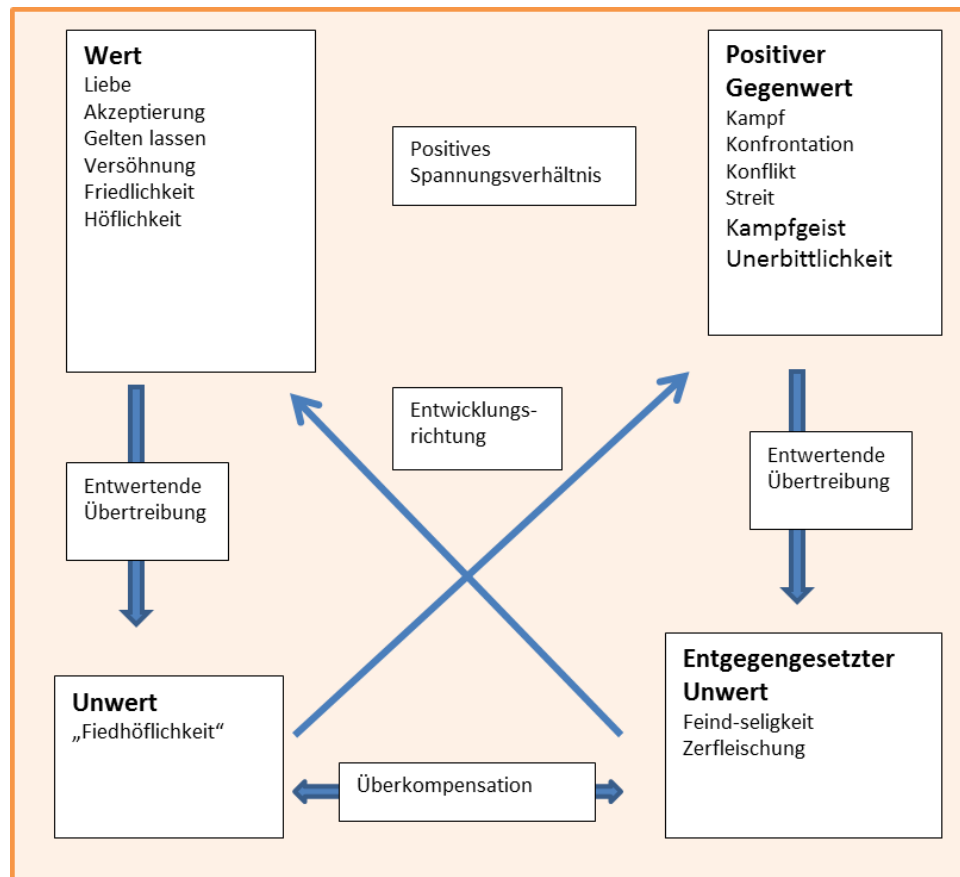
Wert
Liebe
Akzeptierung
Gelten lassen
Versöhnung
Friedlichkeit
Höflichkeit

Positives Spannungsverhältnis

Positiver Gegenwert
Kampf
Konfrontation
Konflikt
Streit
Kampfgeist
Unerbittlichkeit

Entwicklungsrichtung

Entwertende Übertreibung

Entwertende Übertreibung

Unwert
„Fiedhöflichkeit“

Entgegengesetzter Unwert
Feind-seligkeit
Zerfleischung

Überkompensation